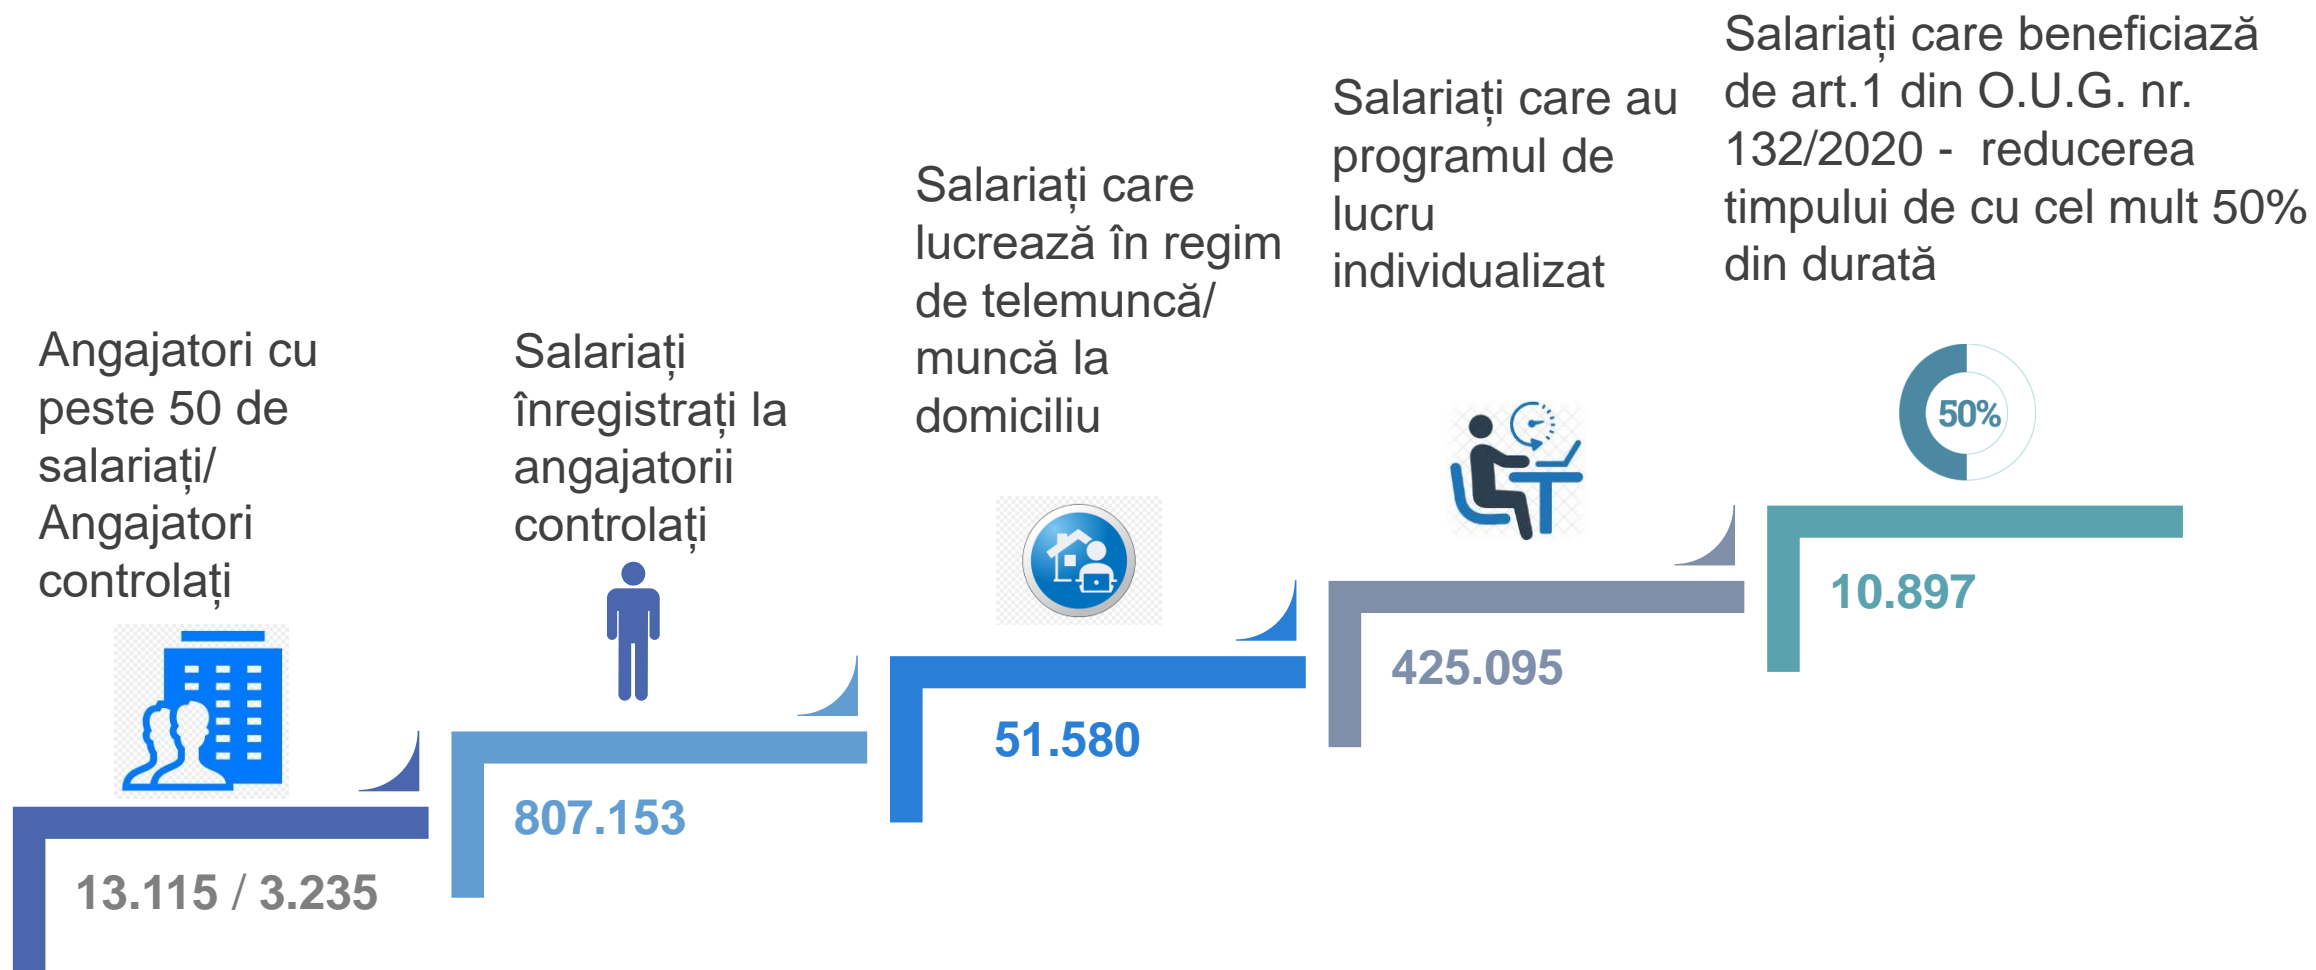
Angajatori cu peste 50 de salariați/ Angajatori controlați

13.115 / 3.235

Salariați înregistrați la angajatorii controlați

807.153

Salariați care lucrează în regim de telemuncă/ muncă la domiciliu

51.580

Salariați care au programul de lucru individualizat

425.095

Salariați care beneficiază de art.1 din O.U.G. nr. 132/2020 - reducerea timpului de cu cel mult 50% din durată

50%

10.897